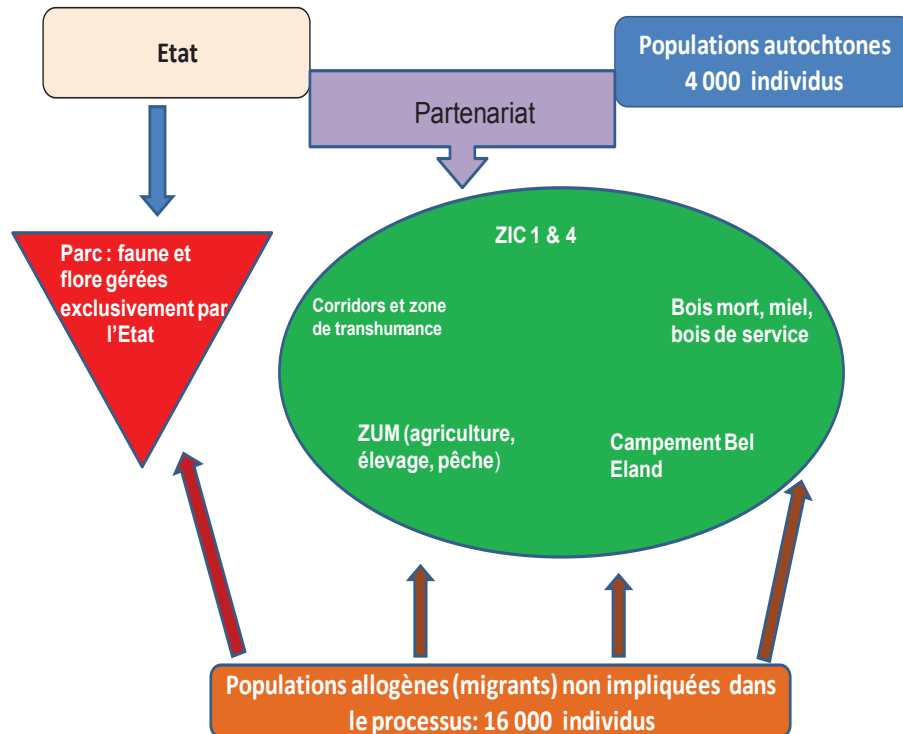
Etat

Populations autochtones
4 000 individus

Partenariat

Parc : faune et flore gérées exclusivement par l'Etat

ZIC 1 & 4

Corridors et zone de transhumance

Bois mort, miel, bois de service

ZUM (agriculture, élevage, pêche)

Campement Bel Eland

Populations allogènes (migrants) non impliquées dans le processus: 16 000 individus